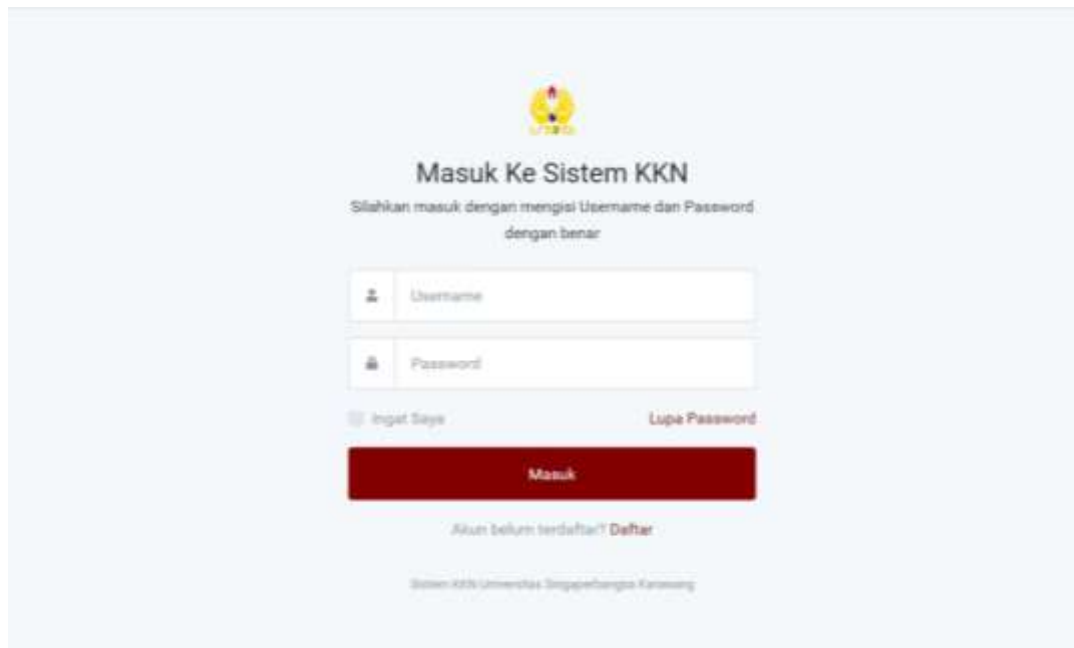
Masuk Ke Sistem KKN

Silahkan masuk dengan mengisi Username dan Password dengan benar

Username

Password

Ingat Saya

Lupa Password

Masuk

Akun belum terdaftar? Daftar

Sistem KKN Universitas Singaperbangsa Karawang